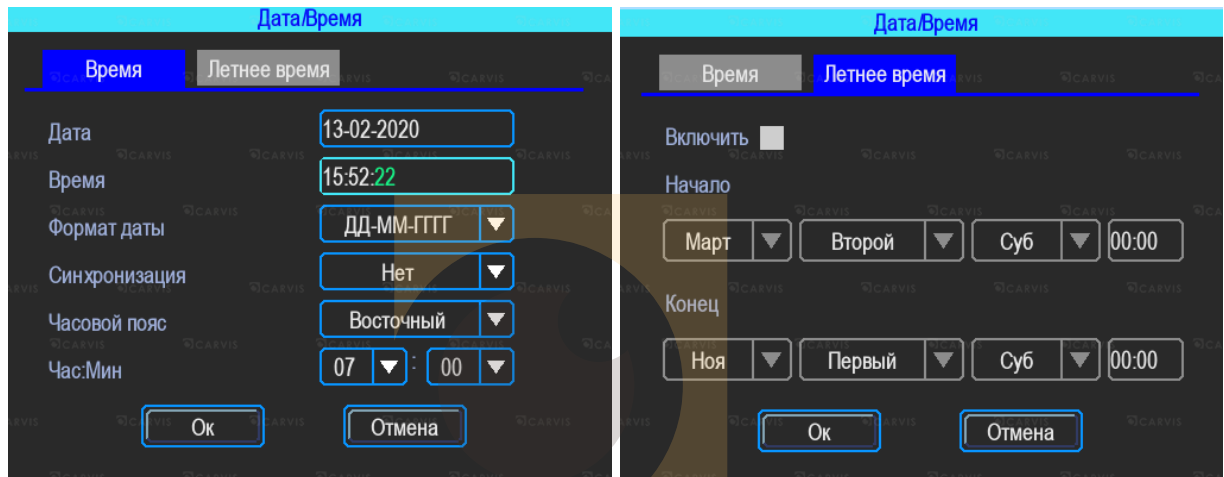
Дата/Время

Время | Летнее время

Дата 13-02-2020
Время 15:52:22
Формат даты ДД-ММ-ГГГГ
Синхронизация Нет
Часовой пояс Восточный
Час:Мин 07 : 00

Ок Отмена

Дата/Время

Время | Летнее время

Включить
Начало
Март Второй Суб 00:00
Конец
Ноя Первый Суб 00:00

Ок Отмена